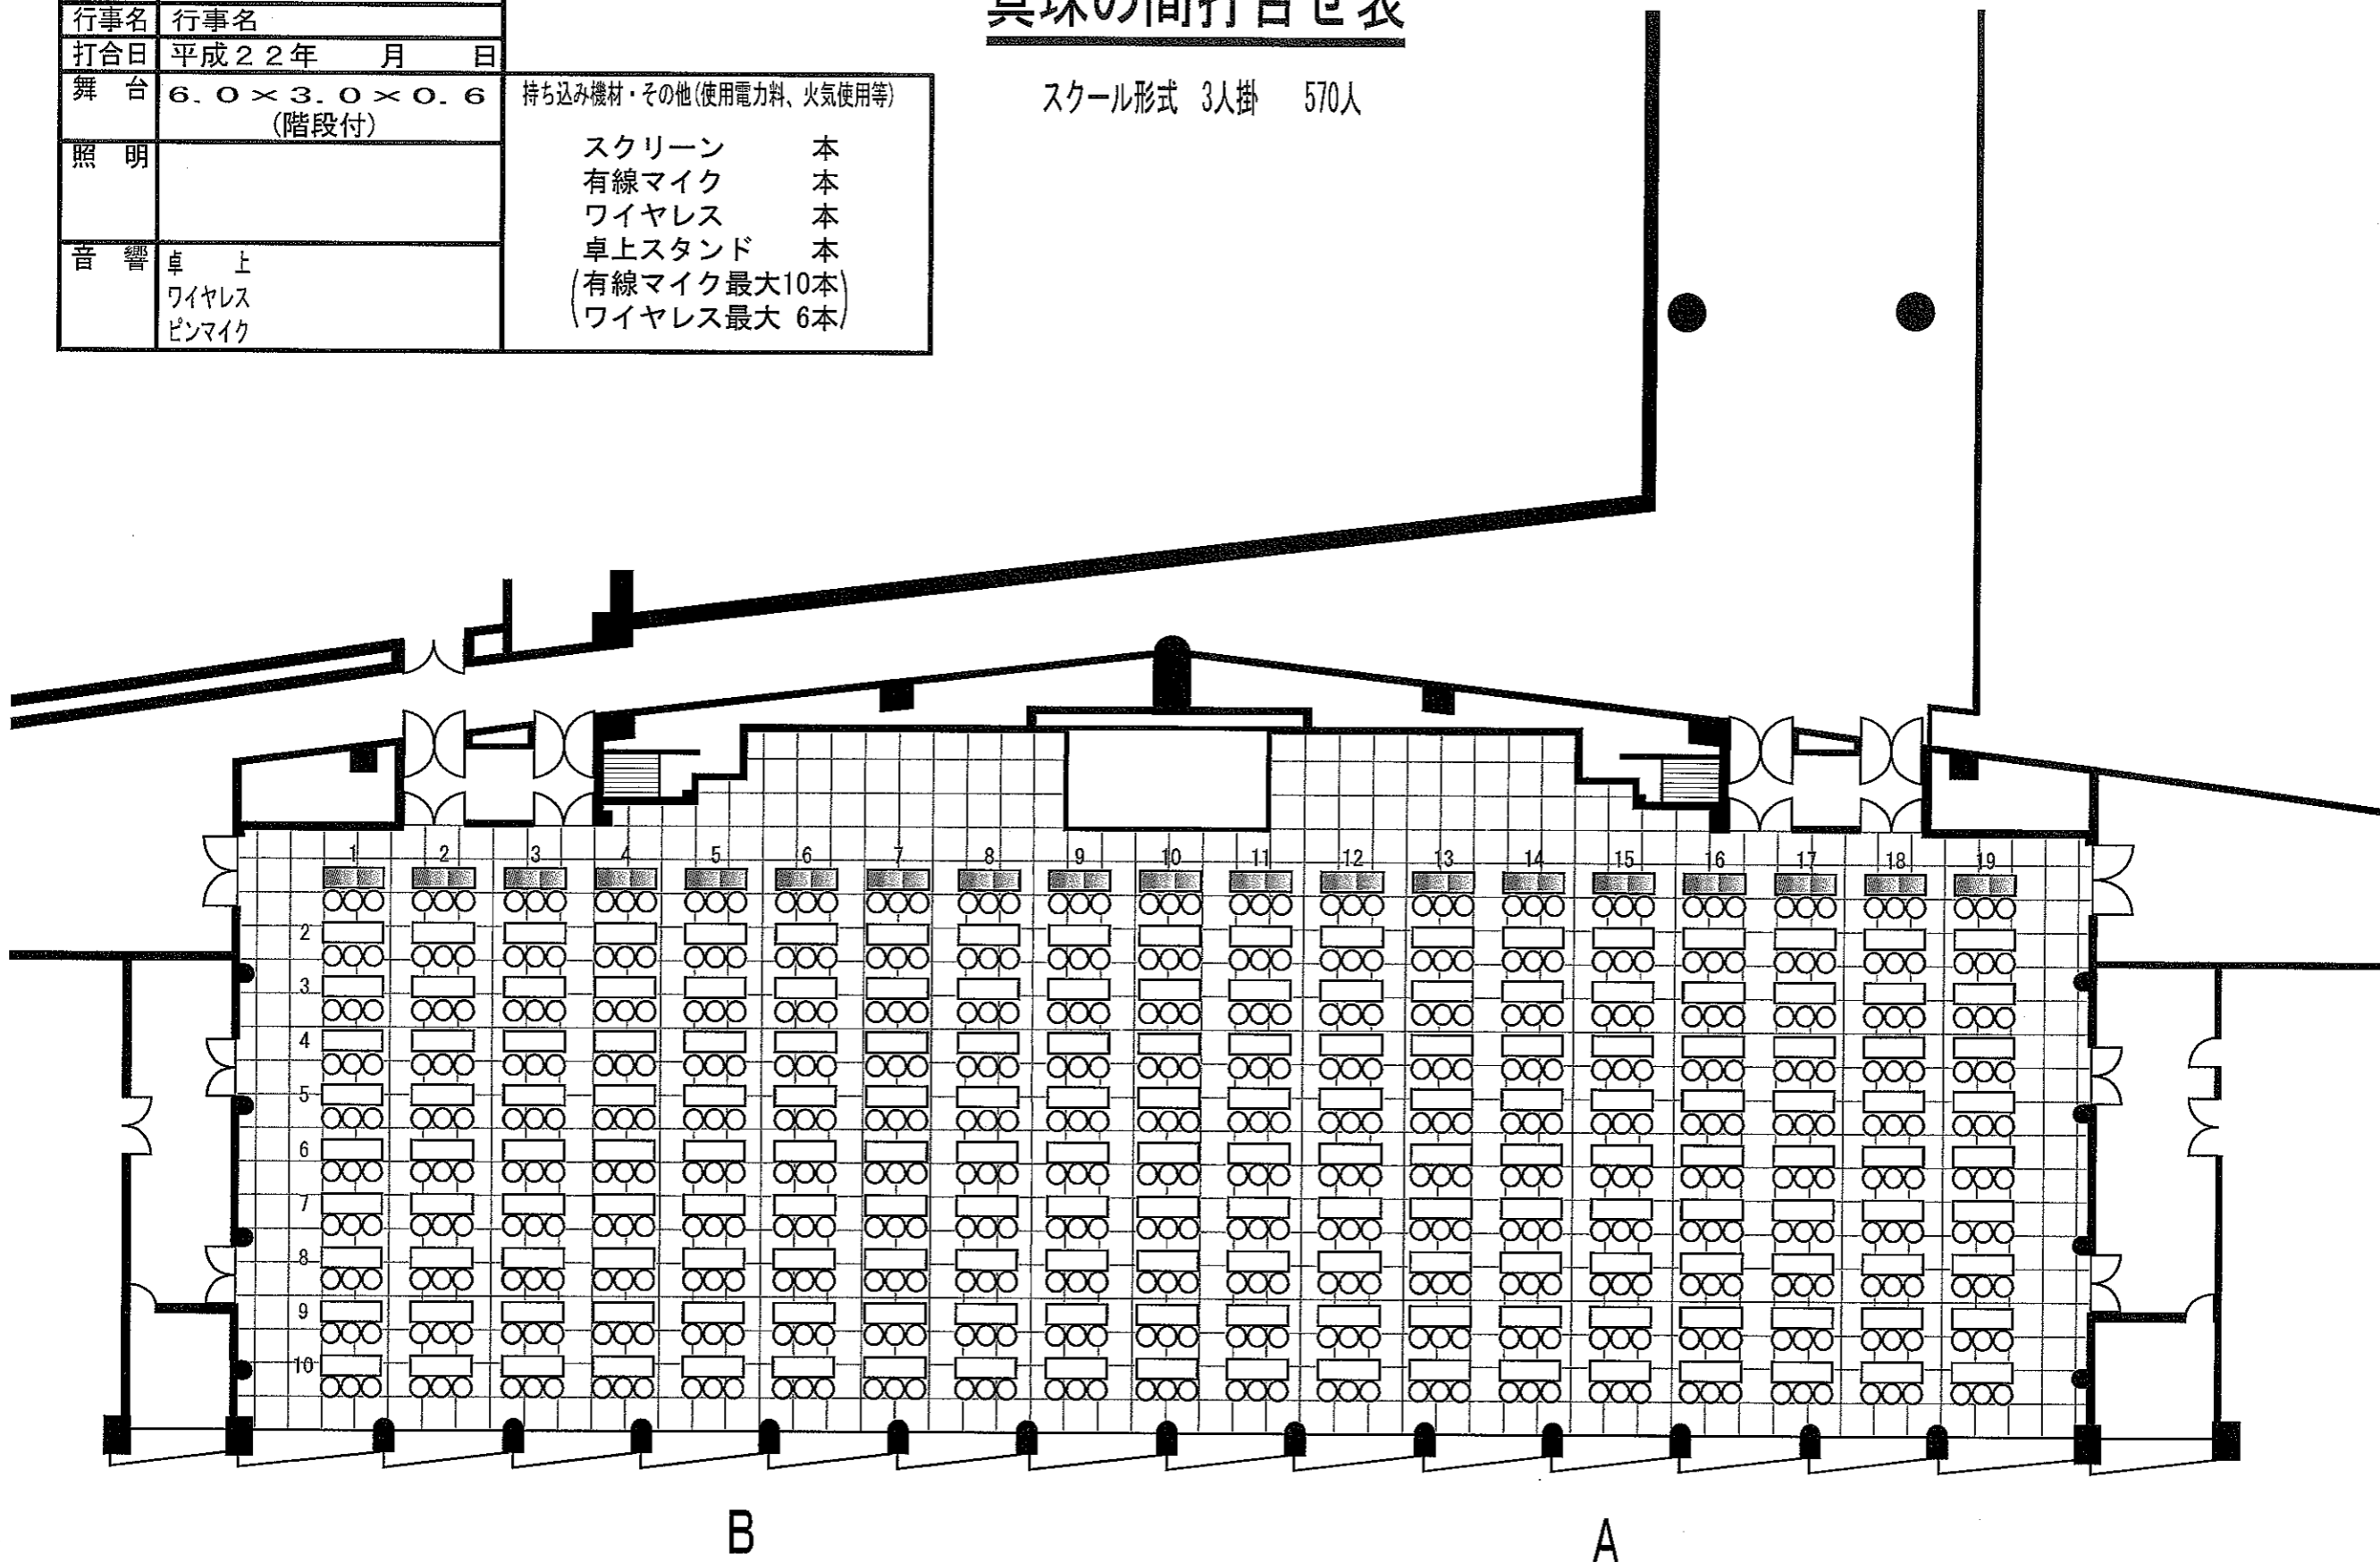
| 行事名 | 行事名 |
|---|---|
| 打合日 | 平成２２年　　月　　日 |
| 舞　台 | 6.0×3.0×0.6 (階段付) |
| 照　明 | |
| 音　響 | 卓　上<br>ワイヤレス<br>ピンマイク |

持ち込み機材・その他(使用電力料、火気使用等)

スクリーン　本
有線マイク　本
ワイヤレス　本
卓上スタンド　本
(有線マイク最大10本)
(ワイヤレス最大 6本)

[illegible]の間打合せ表

スクール形式　3人掛　570人

1 2 3 4 5 6 7 8 9 10 11 12 13 14 15 16 17 18 19

2 3 4 5 6 7 8 9 10

B

A